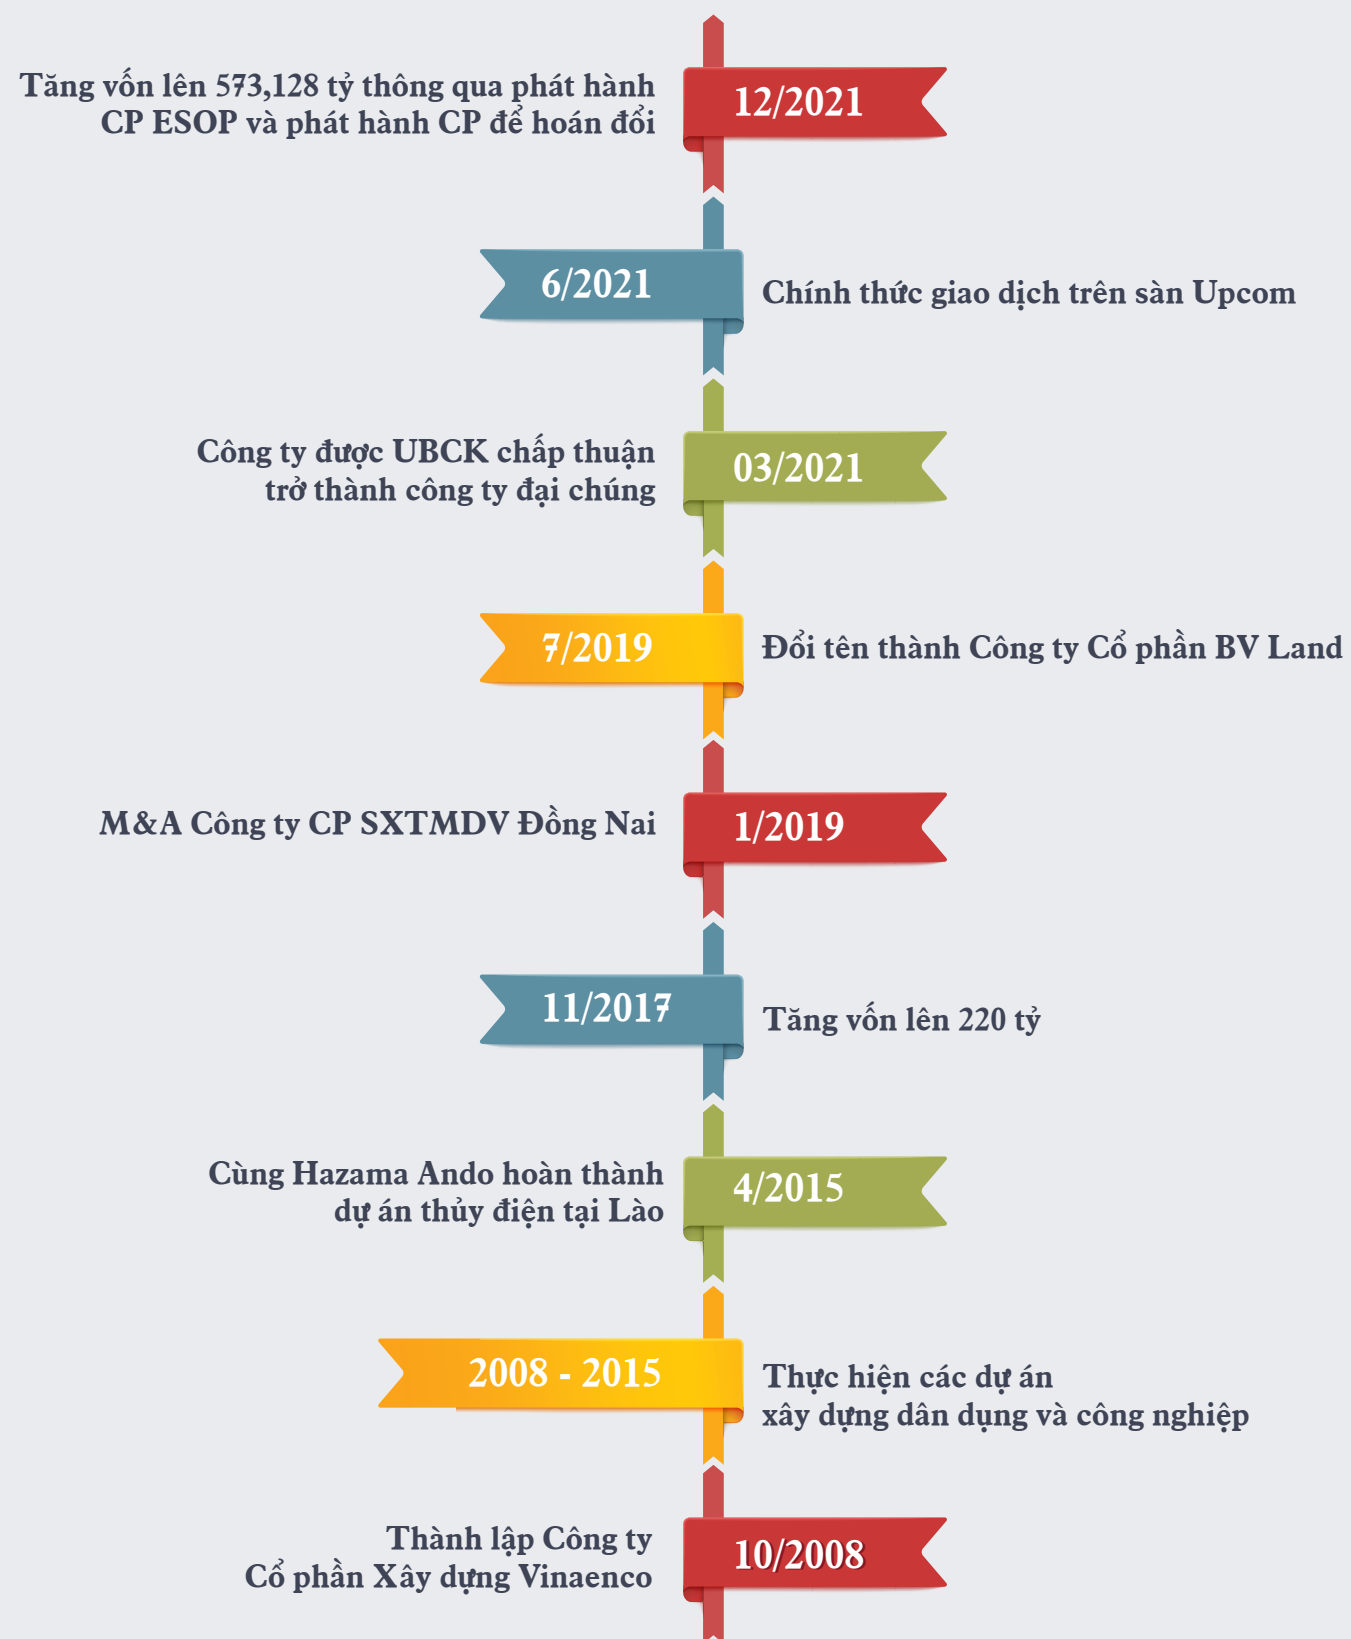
Tăng vốn lên 573,128 tỷ thông qua phát hành CP ESOP và phát hành CP để hoán đổi

12/2021

6/2021

Chính thức giao dịch trên sàn Upcom

Công ty được UBCK chấp thuận trở thành công ty đại chúng

03/2021

7/2019

Đổi tên thành Công ty Cổ phần BV Land

M&A Công ty CP SXTMDV Đồng Nai

1/2019

11/2017

Tăng vốn lên 220 tỷ

Cùng Hazama Ando hoàn thành dự án thủy điện tại Lào

4/2015

2008 - 2015

Thực hiện các dự án xây dựng dân dụng và công nghiệp

Thành lập Công ty Cổ phần Xây dựng Vinaenco

10/2008